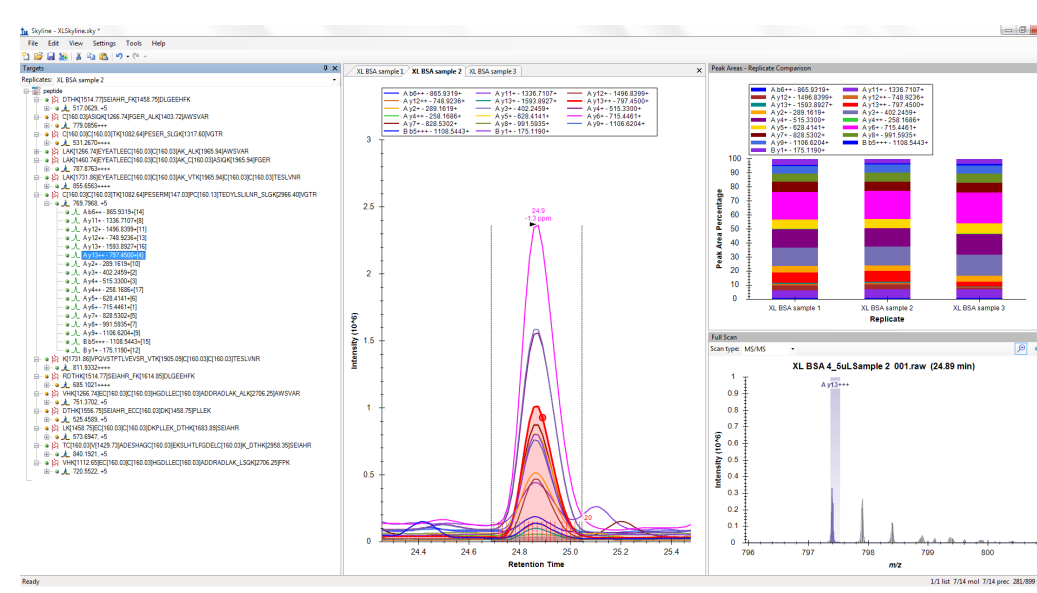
Skyline - XLSkyline.sky *

File Edit View Settings Tools Help

Targets
Replicates: XL BSA sample 2

peptide
DTHK[1514.77]SEIAHR_FK[1458.75]DLGEEHFK
517.0629+, +5
C[160.03]ASIQK[1266.74]FGER_ALK[1403.72]AWSVAR
779.0856+++
C[160.03]C[160.03]TK[1082.64]PESER_SLGK[1317.60]VGTR
531.2670++++
LAK[1266.74]EYEATLEEC[160.03]C[160.03]AK_ALK[1965.94]AWSVAR
LAK[1460.74]EYEATLEEC[160.03]C[160.03]AK_C[160.03]ASIQK[1965.94]FGER
787.8763++++
LAK[1731.86]EYEATLEEC[160.03]C[160.03]AK_VTK[1965.94]C[160.03]C[160.03]TESLVNR
855.6563++++
C[160.03]C[160.03]TK[1082.64]PESERM[147.03]PC[160.13]TEDYLSLILNR_SLGK[2966.40]VGTR
769.7968, +5
A b6++ - 865.9319+[14]
A y11+ - 1336.7107+[8]
A y12+ - 1496.8399+[11]
A y12++ - 748.9236+[13]
A y13+ - 1593.8927+[16]
A y13++ - 797.4500+[4]
A y2+ - 289.1619+[10]
A y3+ - 402.2459+[2]
A y4+ - 515.3300+[3]
A y4++ - 258.1686+[17]
A y5+ - 628.4141+[6]
A y6+ - 715.4461+[1]
A y7+ - 828.5302+[5]
A y8+ - 991.5935+[7]
A y9+ - 1106.6204+[9]
B b5+++ - 1108.5443+[15]
B y1+ - 175.1190+[12]
K[1731.86]VPQVSTPTLVEVSR_VTK[1905.09]C[160.03]C[160.03]TESLVNR
811.9332++++
RDTHK[1514.77]SEIAHR_FK[1614.85]DLGEEHFK
685.1021++++
VHK[1266.74]EC[160.03]C[160.03]HGDLLEC[160.03]ADDRADLAK_ALK[2706.25]AWSVAR
751.3702, +5
DTHK[1556.75]SEIAHR_ECC[160.03]DK[1458.75]FLLEK
525.4589, +5
LK[1458.75]EC[160.03]C[160.03]DKPLLEK_DTHK[1683.89]SEIAHR
573.6947, +5
TC[160.03]VI[1429.73]ADESHAGC[160.03]EKSLHTLFGDELC[160.03]K_DTHK[2958.35]SEIAHR
840.1921, +5
VHK[1112.65]EC[160.03]C[160.03]HGDLLEC[160.03]ADDRADLAK_LSQK[2706.25]FPK
720.5522, +5

XL BSA sample 1 | XL BSA sample 2 | XL BSA sample 3

A b6++ - 865.9319+
A y12++ - 748.9236+
A y2+ - 289.1619+
A y4++ - 258.1686+
A y7+ - 828.5302+
B b5+++ - 1108.5443+
A y11+ - 1336.7107+
A y13+ - 1593.8927+
A y3+ - 402.2459+
A y5+ - 628.4141+
A y8+ - 991.5935+
B y1+ - 175.1190+
A y12+ - 1496.8399+
A y13++ - 797.4500+
A y4+ - 515.3300+
A y6+ - 715.4461+
A y9+ - 1106.6204+

24.9
-1.2 ppm
20

Intensity (10^6)
3 2.5 2 1.5 1 0.5 0
24.4 24.6 24.8 25.0 25.2 25.4
Retention Time

Peak Areas - Replicate Comparison
A b6++ - 865.9319+
A y12+ - 1496.8399+
A y13+ - 1593.8927+
A y2+ - 289.1619+
A y4+ - 515.3300+
A y5+ - 628.4141+
A y7+ - 828.5302+
A y9+ - 1106.6204+
B y1+ - 175.1190+
A y11+ - 1336.7107+
A y12++ - 748.9236+
A y13++ - 797.4500+
A y3+ - 402.2459+
A y4++ - 258.1686+
A y6+ - 715.4461+
A y8+ - 991.5935+
B b5+++ - 1108.5443+
Peak Area Percentage
100 90 80 70 60 50 40 30 20 10 0
XL BSA sample 1 XL BSA sample 2 XL BSA sample 3
Replicate

Full Scan
Scan type: MS/MS
XL BSA 4_5uLSample 2 001.raw (24.89 min)
A y13+++
Intensity (10^6)
1 0.8 0.6 0.4 0.2 0
796 797 798 799 800
m/z

Ready
1/1 list 7/14 mol 7/14 prec 281/899